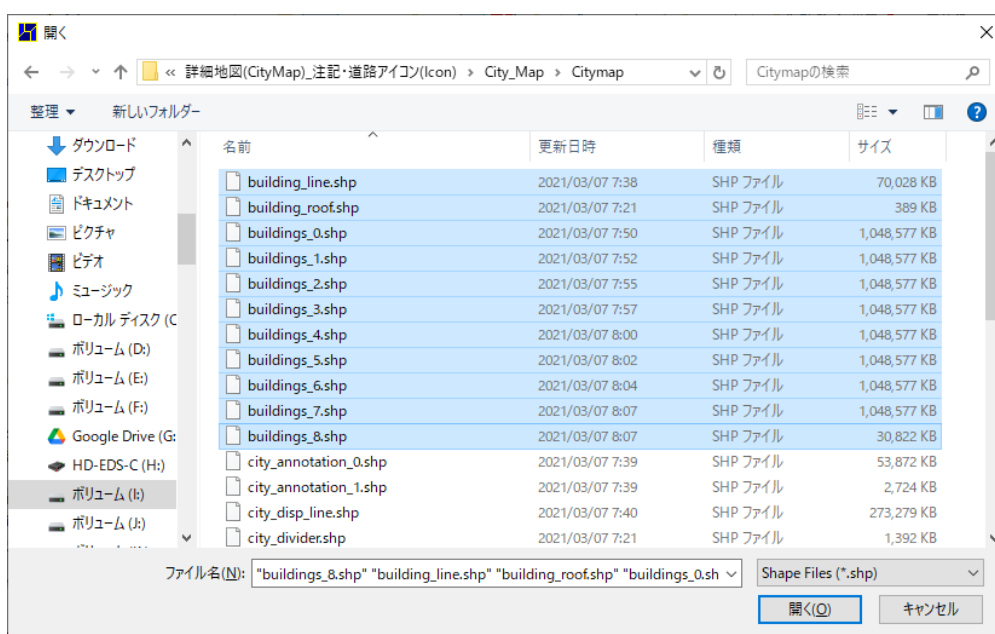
開く

« 詳細地図(CityMap)_注記・道路アイコン(Icon) › City_Map › Citymap

Citymapの検索

整理 ▾ 新しいフォルダー

ダウンロード
デスクトップ
ドキュメント
ピクチャ
ビデオ
ミュージック
ローカル ディスク (C
ボリューム (D:)
ボリューム (E:)
ボリューム (F:)
Google Drive (G:
HD-EDS-C (H:)
ボリューム (I:)
ボリューム (J:)

| 名前 | 更新日時 | 種類 | サイズ |
|---|---|---|---|
| building_line.shp | 2021/03/07 7:38 | SHP ファイル | 70,028 KB |
| building_roof.shp | 2021/03/07 7:21 | SHP ファイル | 389 KB |
| buildings_0.shp | 2021/03/07 7:50 | SHP ファイル | 1,048,577 KB |
| buildings_1.shp | 2021/03/07 7:52 | SHP ファイル | 1,048,577 KB |
| buildings_2.shp | 2021/03/07 7:55 | SHP ファイル | 1,048,577 KB |
| buildings_3.shp | 2021/03/07 7:57 | SHP ファイル | 1,048,577 KB |
| buildings_4.shp | 2021/03/07 8:00 | SHP ファイル | 1,048,577 KB |
| buildings_5.shp | 2021/03/07 8:02 | SHP ファイル | 1,048,577 KB |
| buildings_6.shp | 2021/03/07 8:04 | SHP ファイル | 1,048,577 KB |
| buildings_7.shp | 2021/03/07 8:07 | SHP ファイル | 1,048,577 KB |
| buildings_8.shp | 2021/03/07 8:07 | SHP ファイル | 30,822 KB |
| city_annotation_0.shp | 2021/03/07 7:39 | SHP ファイル | 53,872 KB |
| city_annotation_1.shp | 2021/03/07 7:39 | SHP ファイル | 2,724 KB |
| city_disp_line.shp | 2021/03/07 7:40 | SHP ファイル | 273,279 KB |
| city_divider.shp | 2021/03/07 7:21 | SHP ファイル | 1,392 KB |

ファイル名(N): "buildings_8.shp" "building_line.shp" "building_roof.shp" "buildings_0.sh
Shape Files (*.shp)
開く(O)
キャンセル